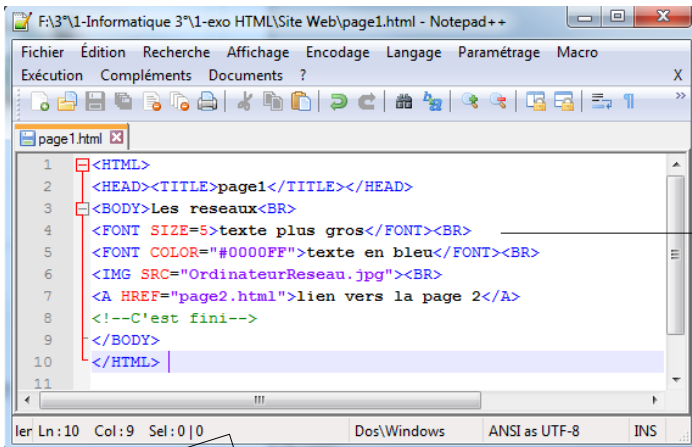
F:\3°\1-Informatique 3°\1-exo HTML\Site Web\page1.html - Notepad++

Fichier Édition Recherche Affichage Encodage Langage Paramétrage Macro
Exécution Compléments Documents ? X

page1.html

1 <HTML>
2 <HEAD><TITLE>page1</TITLE></HEAD>
3 <BODY>Les reseaux<BR>
4 <FONT SIZE=5>texte plus gros</FONT><BR>
5 <FONT COLOR="#0000FF">texte en bleu</FONT><BR>
6 <IMG SRC="OrdinateurReseau.jpg"><BR>
7 <A HREF="page2.html">lien vers la page 2</A>
8 <!--C'est fini-->
9 </BODY>
10 </HTML>
11

ler Ln : 10 Col : 9 Sel : 0 | 0 Dos\Windows ANSI as UTF-8 INS